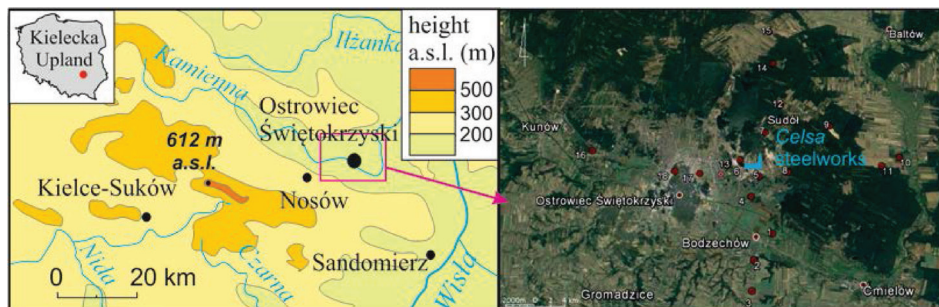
Kielecka Upland

height a.s.l. (m)
500
300
200

Iłżanka
Kamienna
Ostrowiec Świętokrzyski
612 m a.s.l.
Kielce-Suków
Nosów
Nida
Czarna
Sandomierz
Wisła
0 20 km

Bałtów
15
14
12
Sudół
9
Kunów
16
Celsa steelworks
13
10
11
18
17
7
6
5
8
Ostrowiec Świętokrzyski
4
Bodzechów
2
3
Ćmielów
Gromadzice
2000m
N